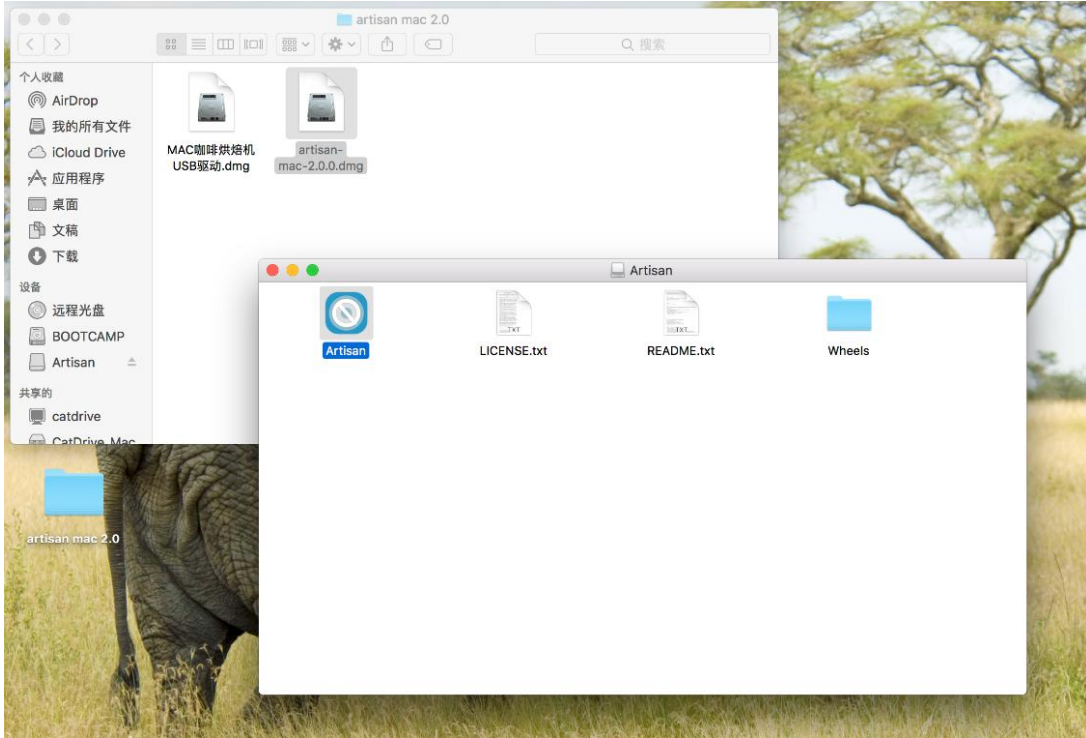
artisan mac 2.0

搜索

个人收藏
AirDrop
我的所有文件
iCloud Drive
应用程序
桌面
文稿
下载
设备
远程光盘
BOOTCAMP
Artisan
共享的
catdrive
CatDrive_Mac

MAC咖啡烘焙机USB驱动.dmg
artisan-mac-2.0.0.dmg

Artisan

Artisan
LICENSE.txt
README.txt
Wheels

artisan mac 2.0